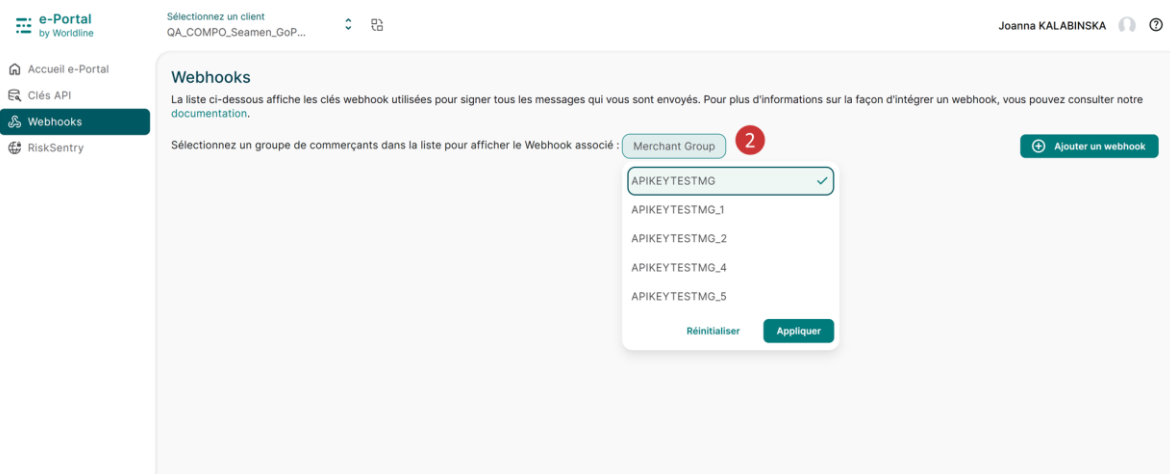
e-Portal
by Worldline

Sélectionnez un client
QA_COMPO_Seamen_GoP...

Joanna KALABINSKA

Accueil e-Portal
Clés API
Webhooks
RiskSentry

Webhooks

La liste ci-dessous affiche les clés webhook utilisées pour signer tous les messages qui vous sont envoyés. Pour plus d'informations sur la façon d'intégrer un webhook, vous pouvez consulter notre documentation.

Sélectionnez un groupe de commerçants dans la liste pour afficher le Webhook associé : Merchant Group 2

Ajouter un webhook

APIKEYTESTMG
APIKEYTESTMG_1
APIKEYTESTMG_2
APIKEYTESTMG_4
APIKEYTESTMG_5

Réinitialiser
Appliquer